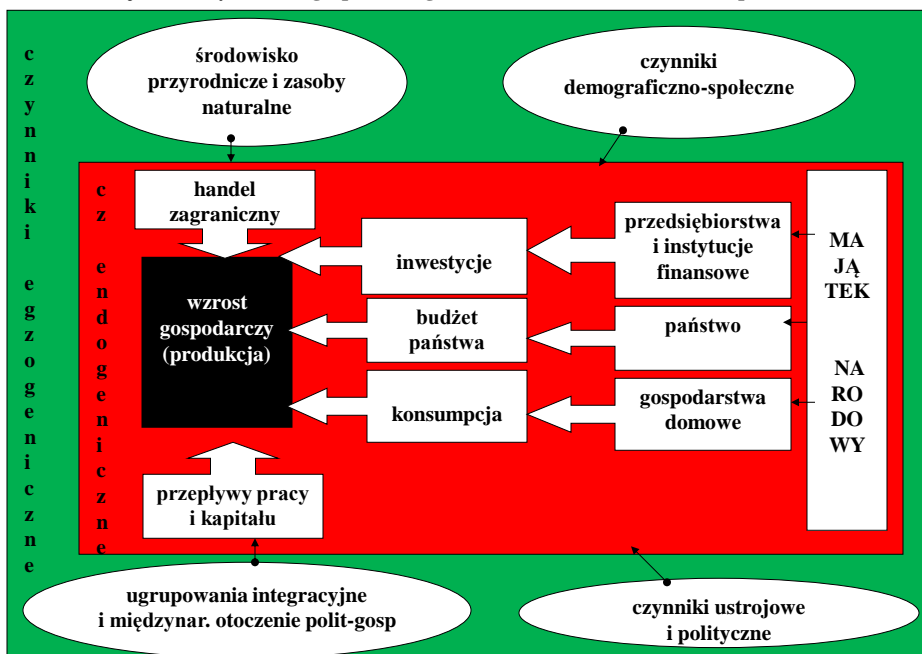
czynniki egzogeniczne

środowisko przyrodnicze i zasoby naturalne

czynniki demograficzno-społeczne

cz endogeniczne

handel zagraniczny

wzrost gospodarczy (produkcja)

inwestycje

budżet państwa

konsumpcja

przedsiębiorstwa i instytucje finansowe

państwo

gospodarstwa domowe

MA JĄ TEK NA RO DO WY

przepływy pracy i kapitału

ugrupowania integracyjne i międzynar. otoczenie polit-gosp

czynniki ustrojowe i polityczne